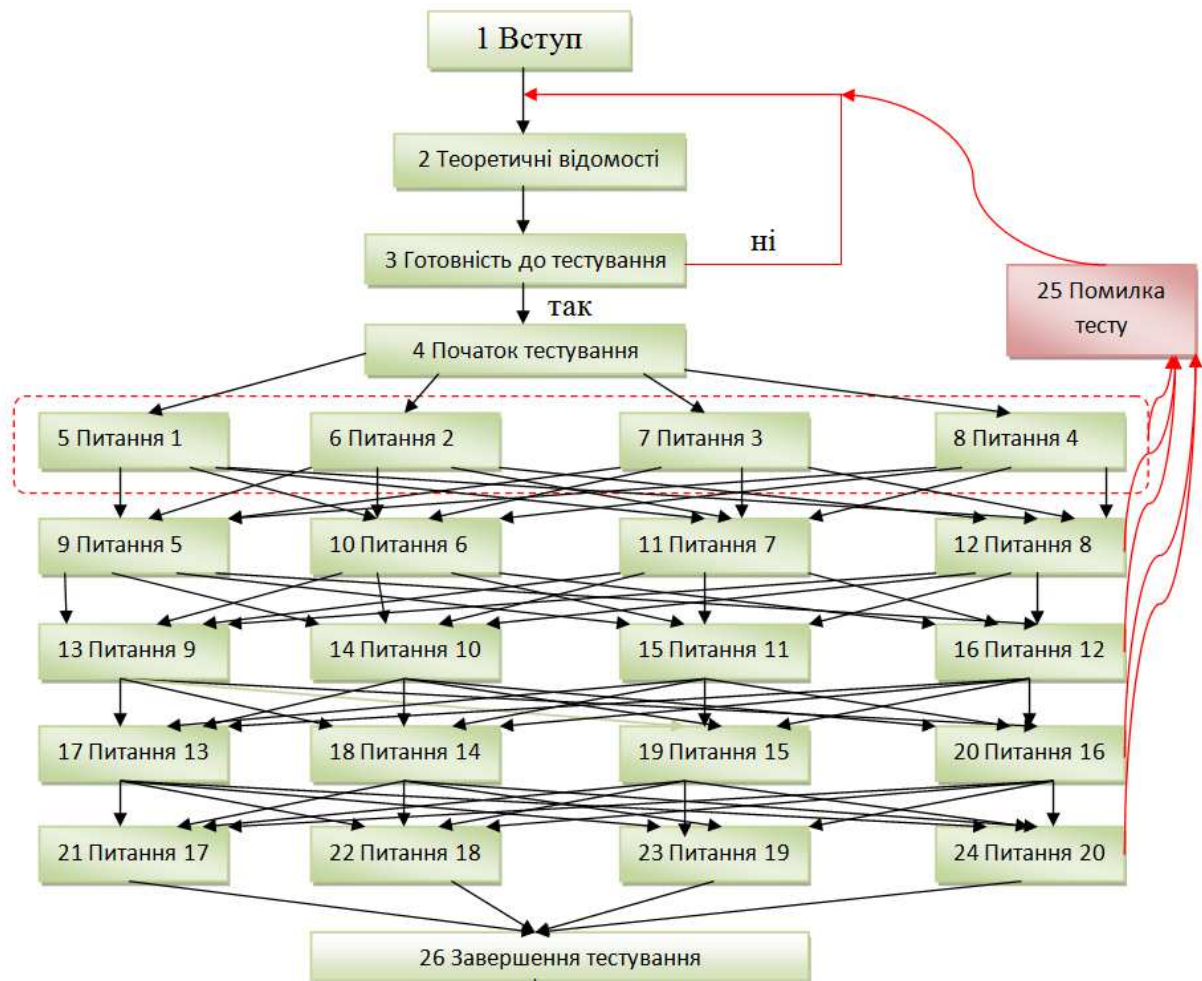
1 Вступ

2 Теоретичні відомості

3 Готовність до тестування

ні

так

25 Помилка тесту

4 Початок тестування

5 Питання 1

6 Питання 2

7 Питання 3

8 Питання 4

9 Питання 5

10 Питання 6

11 Питання 7

12 Питання 8

13 Питання 9

14 Питання 10

15 Питання 11

16 Питання 12

17 Питання 13

18 Питання 14

19 Питання 15

20 Питання 16

21 Питання 17

22 Питання 18

23 Питання 19

24 Питання 20

26 Завершення тестування